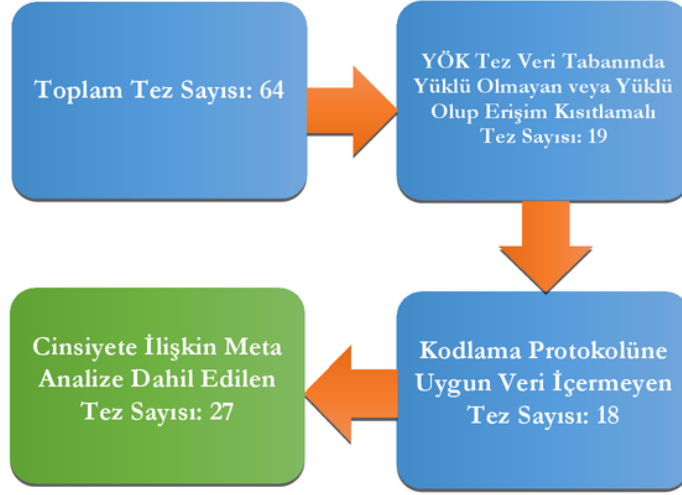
Toplam Tez Sayısı: 64

YÖK Tez Veri Tabanında Yüklü Olmayan veya Yüklü Olup Erişim Kısıtlamalı Tez Sayısı: 19

Kodlama Protokolüne Uygun Veri İçermeyen Tez Sayısı: 18

Cinsiyete İlişkin Meta Analize Dahil Edilen Tez Sayısı: 27